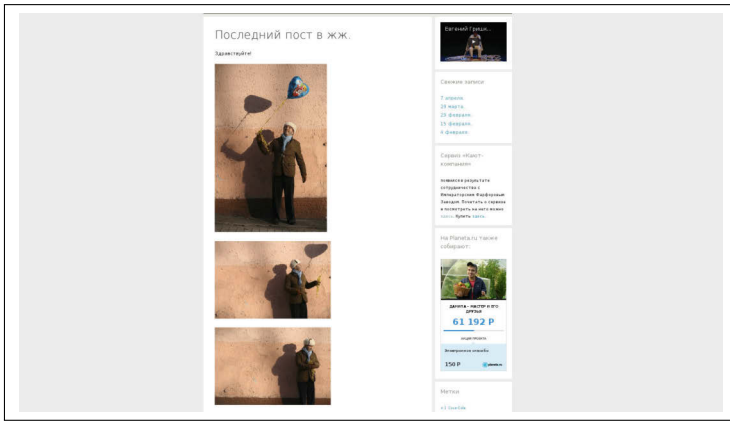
Последний пост в жж.

Здравствуйте!

Евгений Гришк...

Свежие записи

7 апреля.
26 марта.
20 февраля.
15 февраля.
4 февраля.

Сервиз «Квест-компания»

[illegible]

На Planeta.ru также собирают:

ДАНИЛА – МАСТЕР И ЕГО ДРУЗЬЯ

61 192 Р

150 Р

Метки

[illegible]